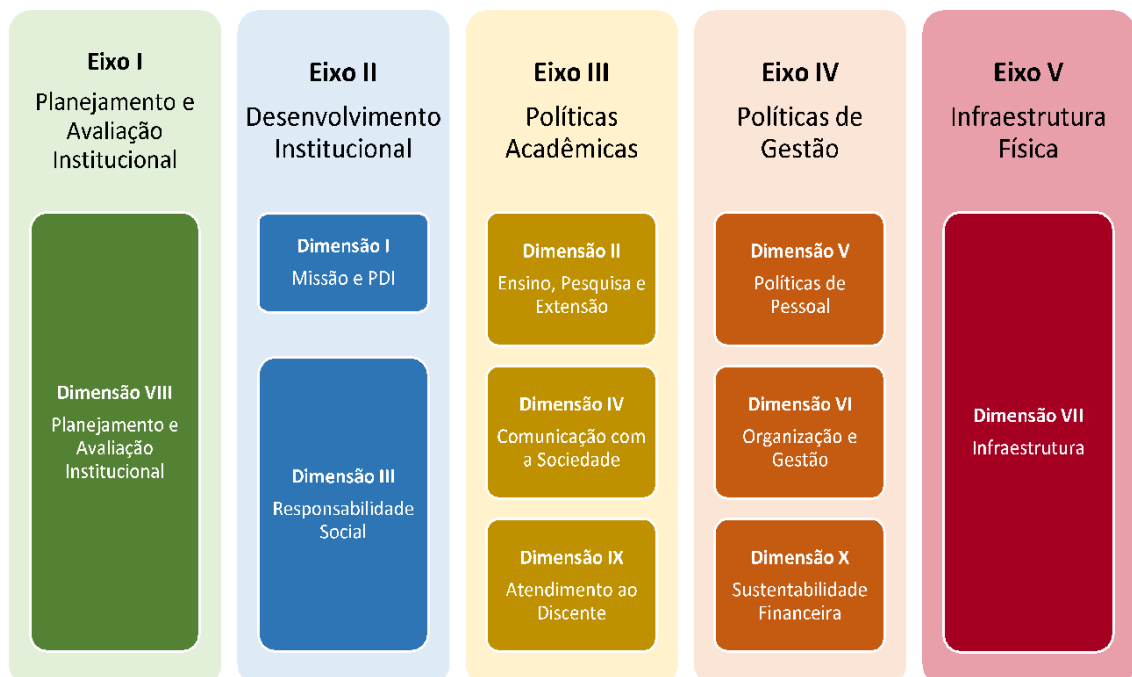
Eixo I
Planejamento e Avaliação Institucional

Dimensão VIII
Planejamento e Avaliação Institucional

Eixo II
Desenvolvimento Institucional

Dimensão I
Missão e PDI

Dimensão III
Responsabilidade Social

Eixo III
Políticas Acadêmicas

Dimensão II
Ensino, Pesquisa e Extensão

Dimensão IV
Comunicação com a Sociedade

Dimensão IX
Atendimento ao Discente

Eixo IV
Políticas de Gestão

Dimensão V
Políticas de Pessoal

Dimensão VI
Organização e Gestão

Dimensão X
Sustentabilidade Financeira

Eixo V
Infraestrutura Física

Dimensão VII
Infraestrutura